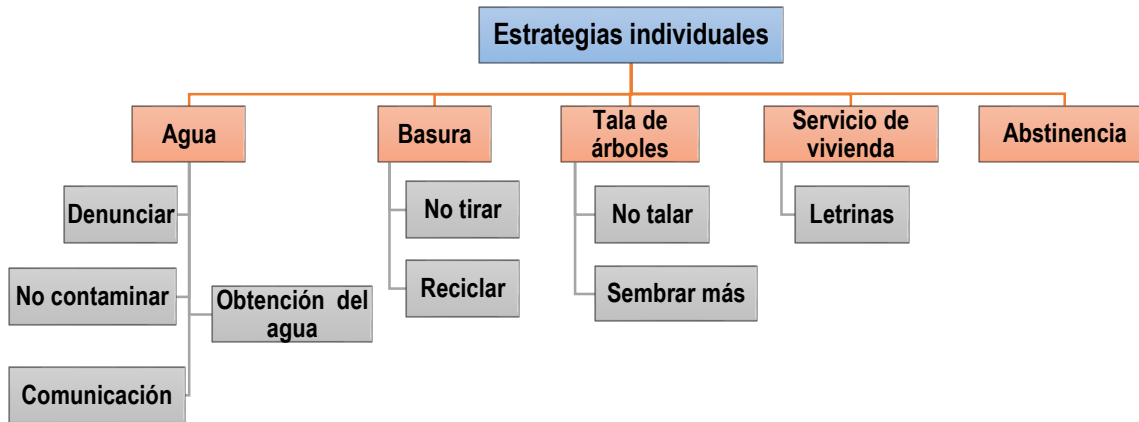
Estrategias individuales

Agua

Denunciar

No contaminar

Obtención del agua

Comunicación

Basura

No tirar

Reciclar

Tala de árboles

No talar

Sembrar más

Servicio de vivienda

Letrinas

Abstinencia